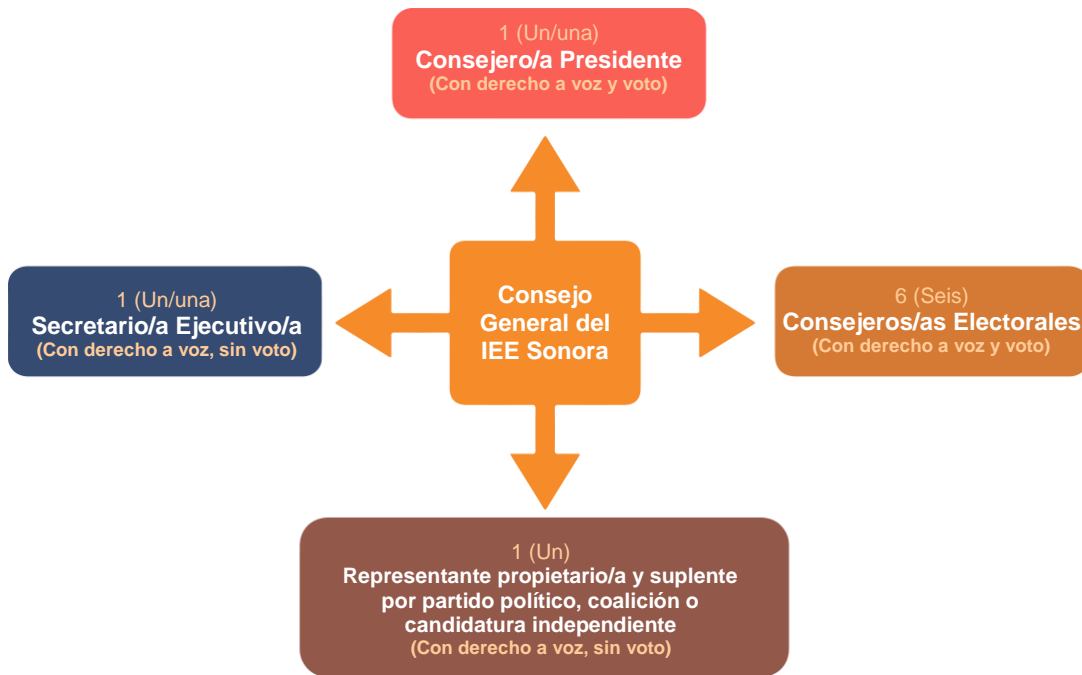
1 (Un/una)
Consejero/a Presidente
(Con derecho a voz y voto)

1 (Un/una)
Secretario/a Ejecutivo/a
(Con derecho a voz, sin voto)

Consejo General del IEE Sonora

6 (Seis)
Consejeros/as Electorales
(Con derecho a voz y voto)

1 (Un)
Representante propietario/a y suplente por partido político, coalición o candidatura independiente
(Con derecho a voz, sin voto)